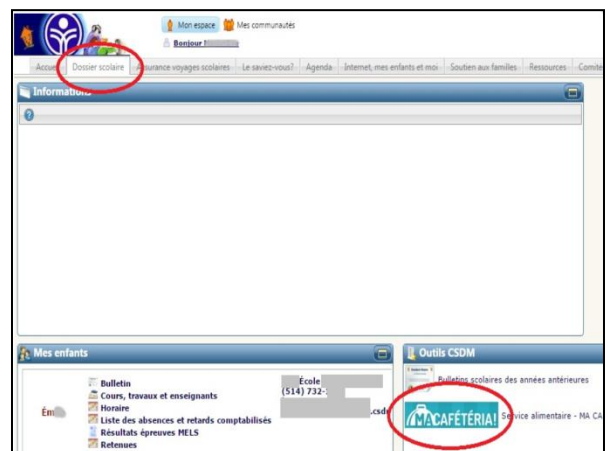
Mon espace Mes communautés

Bonjour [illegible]

Accueil Dossier scolaire Assurance voyages scolaires Le saviez-vous? Agenda Internet, mes enfants et moi Soutien aux familles Ressources Comité

Informations

Mes enfants

Ém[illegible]

Bulletin
Cours, travaux et enseignants
Horaire
Liste des absences et retards comptabilisés
Résultats épreuves MELS
Retenues

École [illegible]
(514) 732-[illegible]
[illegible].csdm

Outils CSDM

Bulletins scolaires des années antérieures

MA CAFÉTÉRIA! Service alimentaire - MA CA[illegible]